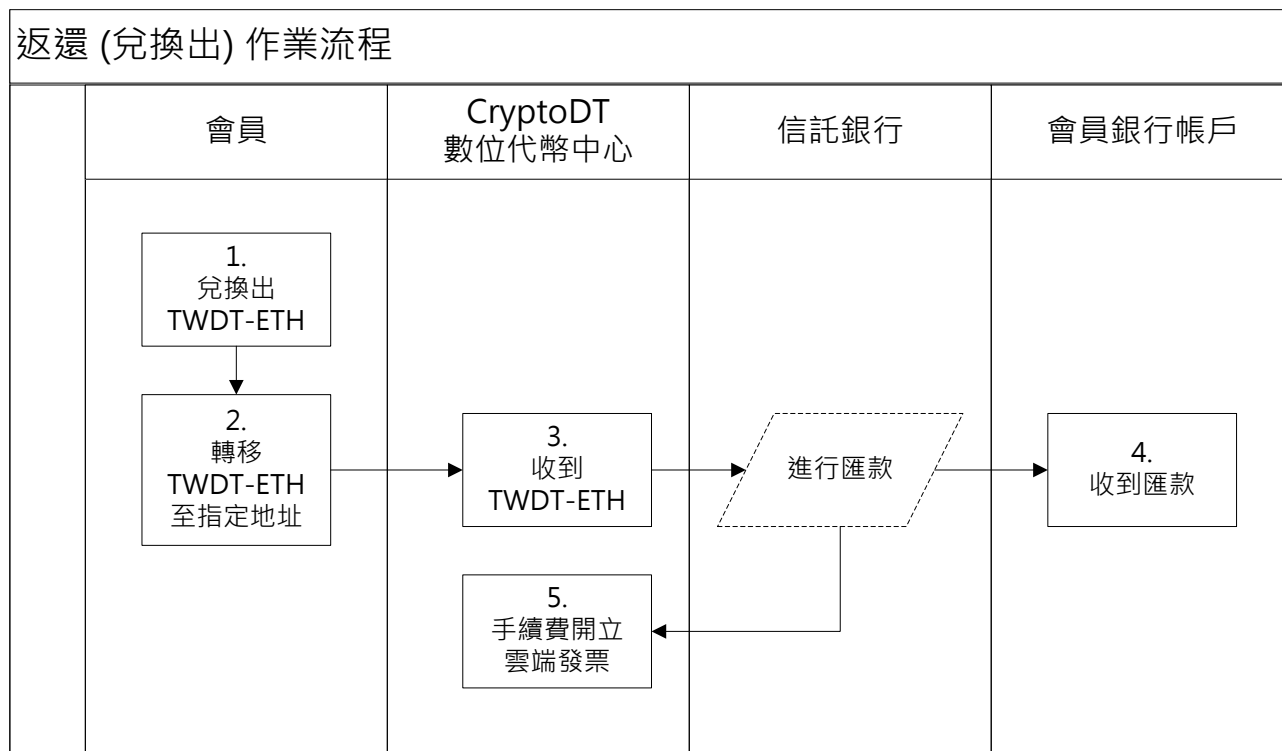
返還 (兌換出) 作業流程

| 會員 | CryptoDT 數位代幣中心 | 信託銀行 | 會員銀行帳戶 |
|---|---|---|---|
| 1. 兌換出 TWDT-ETH | | | |
| 2. 轉移 TWDT-ETH 至指定地址 | 3. 收到 TWDT-ETH | 進行匯款 | 4. 收到匯款 |
| | 5. 手續費開立 雲端發票 | | |